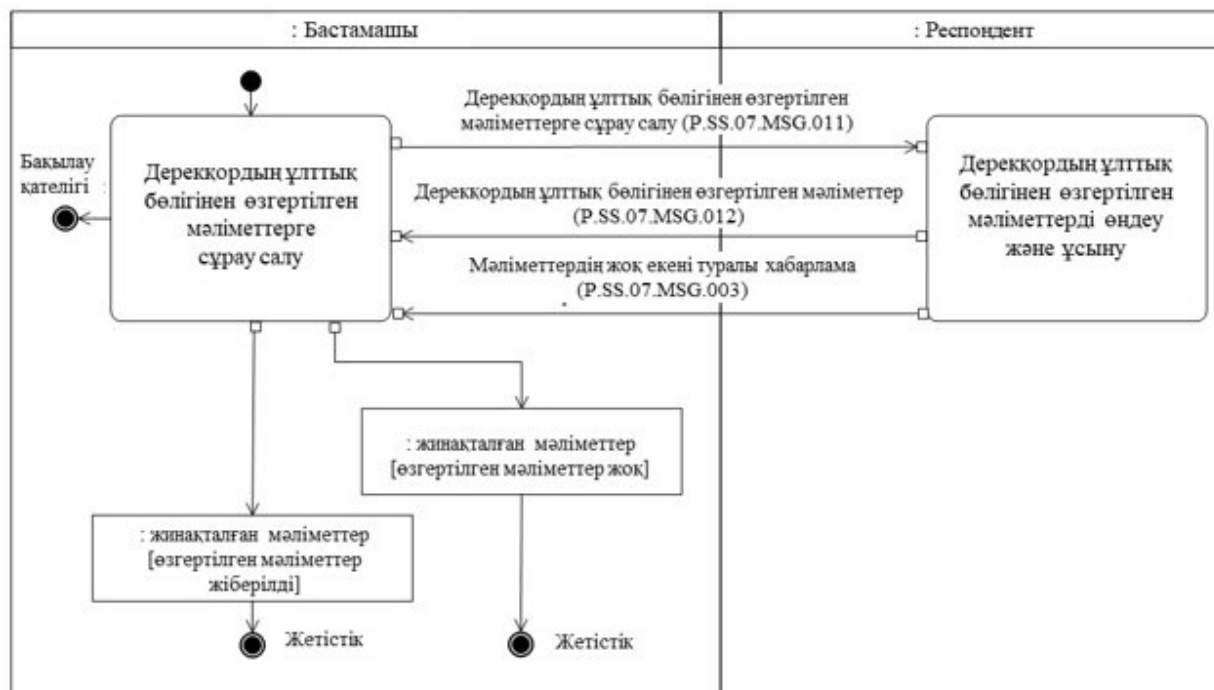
: Бастамашы

: Респондент

Бақылау қателігі :

Дерекқордың ұлттық бөлігінен өзгертілген мәліметтерге сұрау салу

Дерекқордың ұлттық бөлігінен өзгертілген мәліметтерге сұрау салу (P.SS.07.MSG.011)

Дерекқордың ұлттық бөлігінен өзгертілген мәліметтер (P.SS.07.MSG.012)

Мәліметтердің жоқ екені туралы хабарлама (P.SS.07.MSG.003)

Дерекқордың ұлттық бөлігінен өзгертілген мәліметтерді өңдеу және ұсыну

: жинақталған мәліметтер [өзгертілген мәліметтер жоқ]

: жинақталған мәліметтер [өзгертілген мәліметтер жіберілді]

Жетістік

Жетістік